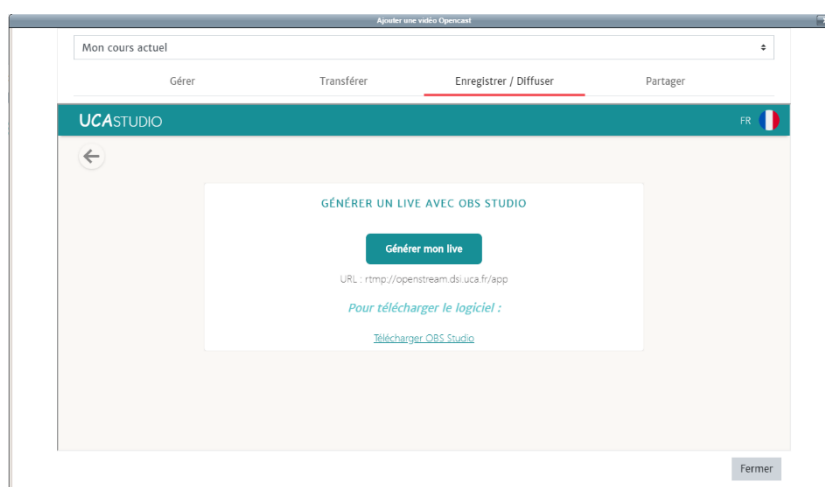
Ajouter une vidéo Opencast

Mon cours actuel

Gérer
Transférer
Enregistrer / Diffuser
Partager

UCASTUDIO
FR

GÉNÉRER UN LIVE AVEC OBS STUDIO

Générer mon live

URL : rtmp://openstream.dsi.uca.fr/app

Pour télécharger le logiciel :

Télécharger OBS Studio

Fermer